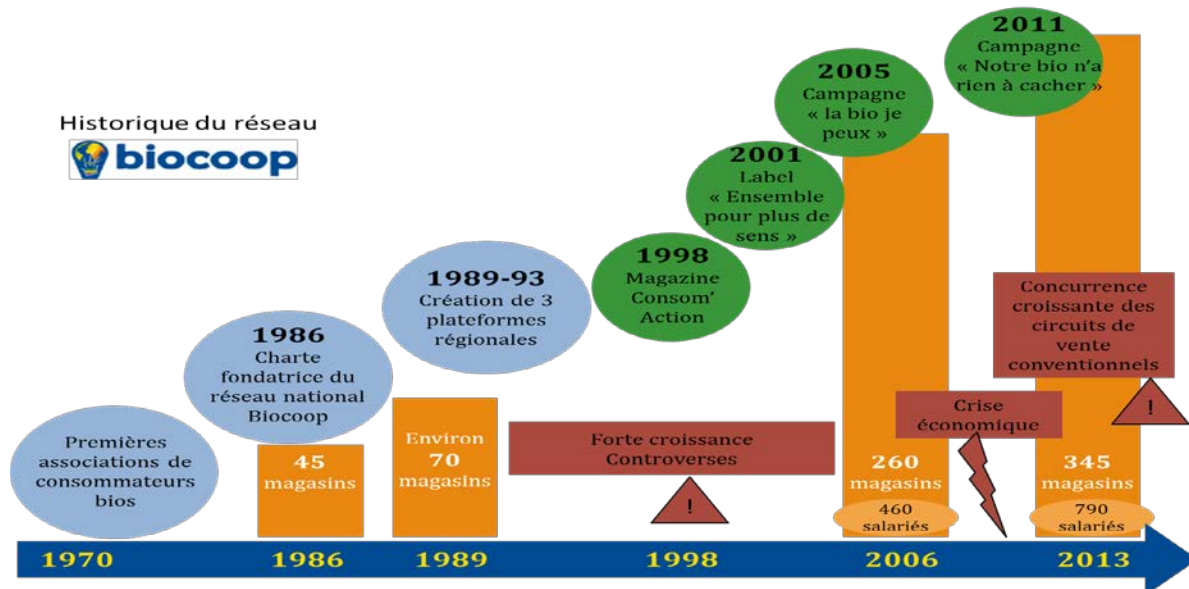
Historique du réseau
biocoop

2011
Campagne
« Notre bio n'a rien à cacher »

2005
Campagne
« la bio je peux »

2001
Label
« Ensemble pour plus de sens »

1998
Magazine
Consom' Action

1989-93
Création de 3 plateformes régionales

1986
Charte fondatrice du réseau national Biocoop

Premières associations de consommateurs bios

45 magasins

Environ 70 magasins

Forte croissance
Controverses

!

260 magasins
460 salariés

Crise économique

Concurrence croissante des circuits de vente conventionnels

!

345 magasins
790 salariés

1970
1986
1989
1998
2006
2013